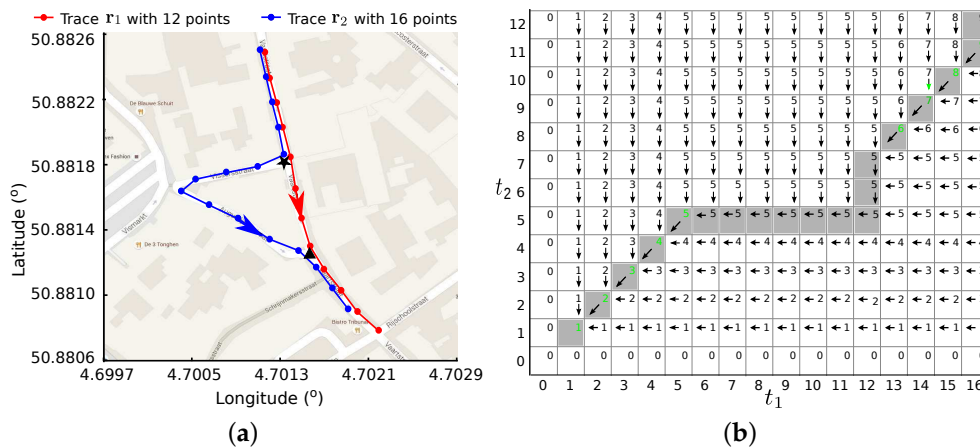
Trace $\mathbf{r}_1$ with 12 points
Trace $\mathbf{r}_2$ with 16 points

50.8826
50.8822
50.8818
50.8814
50.8810
50.8806
Latitude (°)
4.6997 4.7005 4.7013 4.7021 4.7029
Longitude (°)
De Blauwe Schuit
Vismarkt
De 3 Tonghen
Bistro Tribunal
Schrijnwerkersstraat
Rijschoolstraat
(a)

$t_2$
$t_1$
12
11
10
9
8
7
6
5
4
3
2
1
0
0 1 2 3 4 5 6 7 8 9 10 11 12 13 14 15 16
(b)